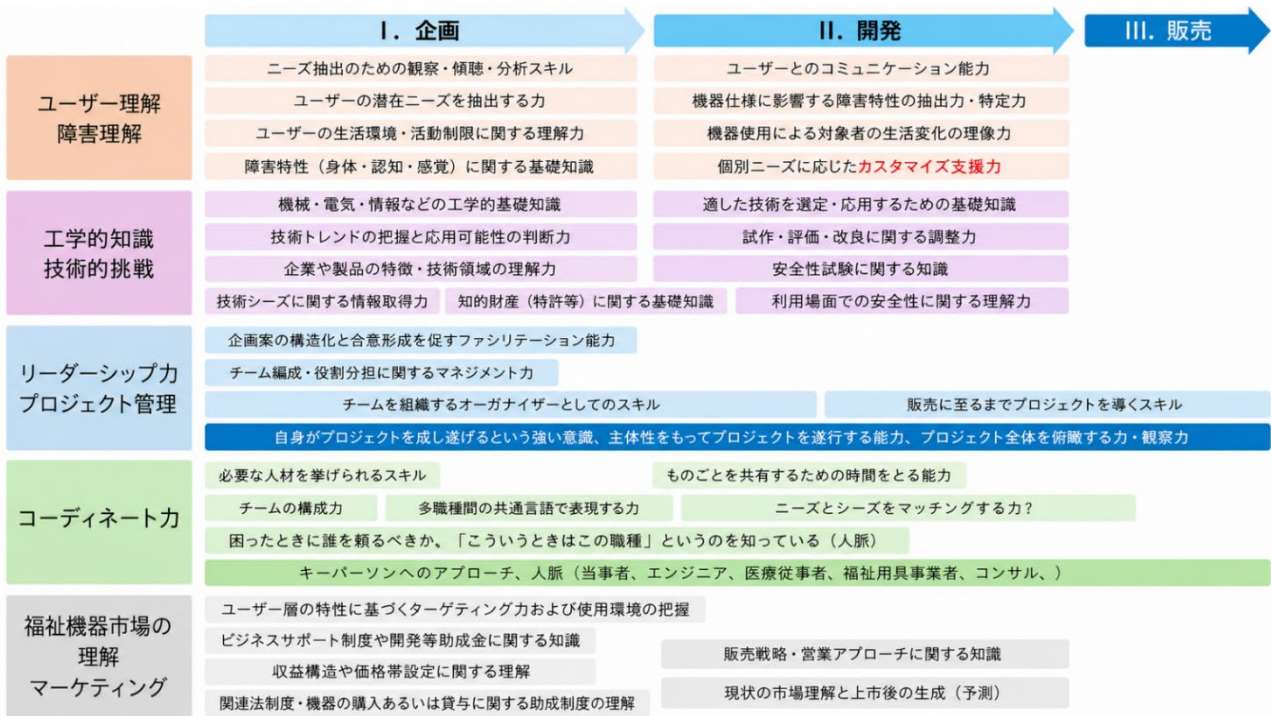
I. 企画

II. 開発

III. 販売

ユーザー理解
障害理解

ニーズ抽出のための観察・傾聴・分析スキル

ユーザーの潜在ニーズを抽出する力

ユーザーの生活環境・活動制限に関する理解力

障害特性（身体・認知・感覚）に関する基礎知識

ユーザーとのコミュニケーション能力

機器仕様に影響する障害特性の抽出力・特定力

機器使用による対象者の生活変化の理像力

個別ニーズに応じたカスタマイズ支援力

工学的知識
技術的挑戦

機械・電気・情報などの工学的基礎知識

技術トレンドの把握と応用可能性の判断力

企業や製品の特徴・技術領域の理解力

技術シーズに関する情報取得力

知的財産（特許等）に関する基礎知識

適した技術を選定・応用するための基礎知識

試作・評価・改良に関する調整力

安全性試験に関する知識

利用場面での安全性に関する理解力

リーダーシップ力
プロジェクト管理

企画案の構造化と合意形成を促すファシリテーション能力

チーム編成・役割分担に関するマネジメント力

チームを組織するオーガナイザーとしてのスキル

販売に至るまでプロジェクトを導くスキル

自身がプロジェクトを成し遂げるという強い意識、主体性をもってプロジェクトを遂行する能力、プロジェクト全体を俯瞰する力・観察力

コーディネート力

必要な人材を挙げられるスキル

ものごとを共有するための時間をとる能力

チームの構成力

多職種間の共通言語で表現する力

ニーズとシーズをマッチングする力？

困ったときに誰を頼るべきか、「こういうときはこの職種」というのを知っている（人脈）

キーパーソンへのアプローチ、人脈（当事者、エンジニア、医療従事者、福祉用具事業者、コンサル、）

福祉機器市場の
理解
マーケティング

ユーザー層の特性に基づくターゲティング力および使用環境の把握

ビジネスサポート制度や開発等助成金に関する知識

収益構造や価格帯設定に関する理解

関連法制度・機器の購入あるいは貸与に関する助成制度の理解

販売戦略・営業アプローチに関する知識

現状の市場理解と上市後の生成（予測）